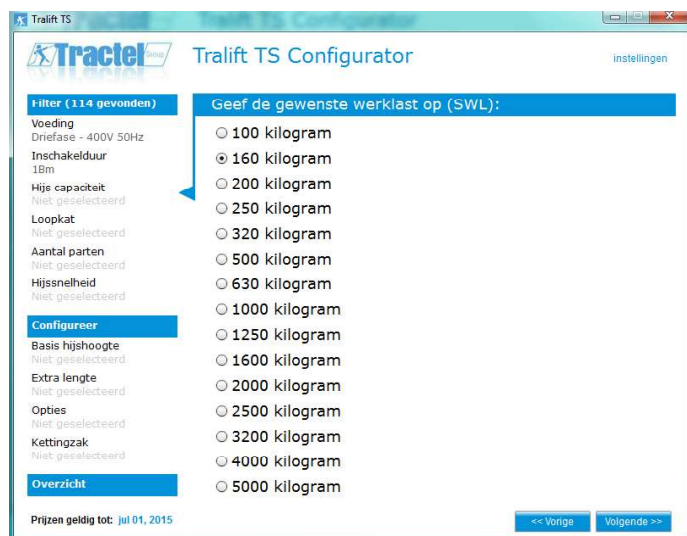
Tralift TS

Tractel Group

Tralift TS Configurator

instellingen

Filter (114 gevonden)

Voeding
Driefase - 400V 50Hz

Inschakelduur
1Bm

Hijs capaciteit
Niet geselecteerd

Loopkat
Niet geselecteerd

Aantal parten
Niet geselecteerd

Hijssnelheid
Niet geselecteerd

Configureer

Basis hijshoogte
Niet geselecteerd

Extra lengte
Niet geselecteerd

Opties
Niet geselecteerd

Kettingzak
Niet geselecteerd

Overzicht

Prijzen geldig tot: jul 01, 2015

Geef de gewenste werklast op (SWL):

100 kilogram
160 kilogram
200 kilogram
250 kilogram
320 kilogram
500 kilogram
630 kilogram
1000 kilogram
1250 kilogram
1600 kilogram
2000 kilogram
2500 kilogram
3200 kilogram
4000 kilogram
5000 kilogram

<< Vorige
Volgende >>